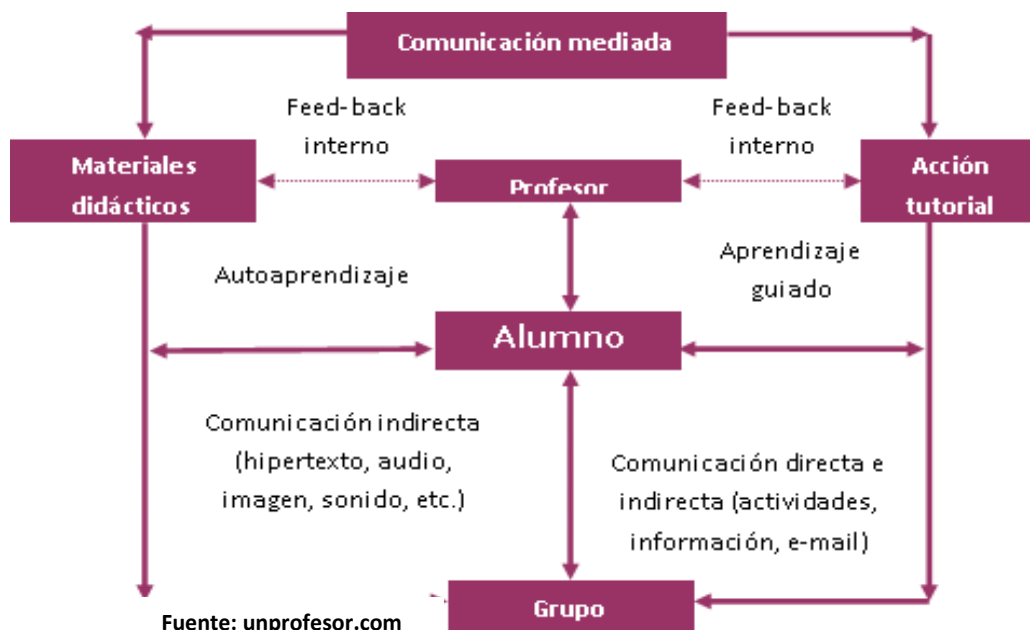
Comunicación mediada

Feed-back interno

Feed-back interno

Materiales didácticos

Profesor

Acción tutorial

Autoaprendizaje

Aprendizaje guiado

Alumno

Comunicación indirecta (hipertexto, audio, imagen, sonido, etc.)

Comunicación directa e indirecta (actividades, información, e-mail)

Grupo

Fuente: unprofesor.com